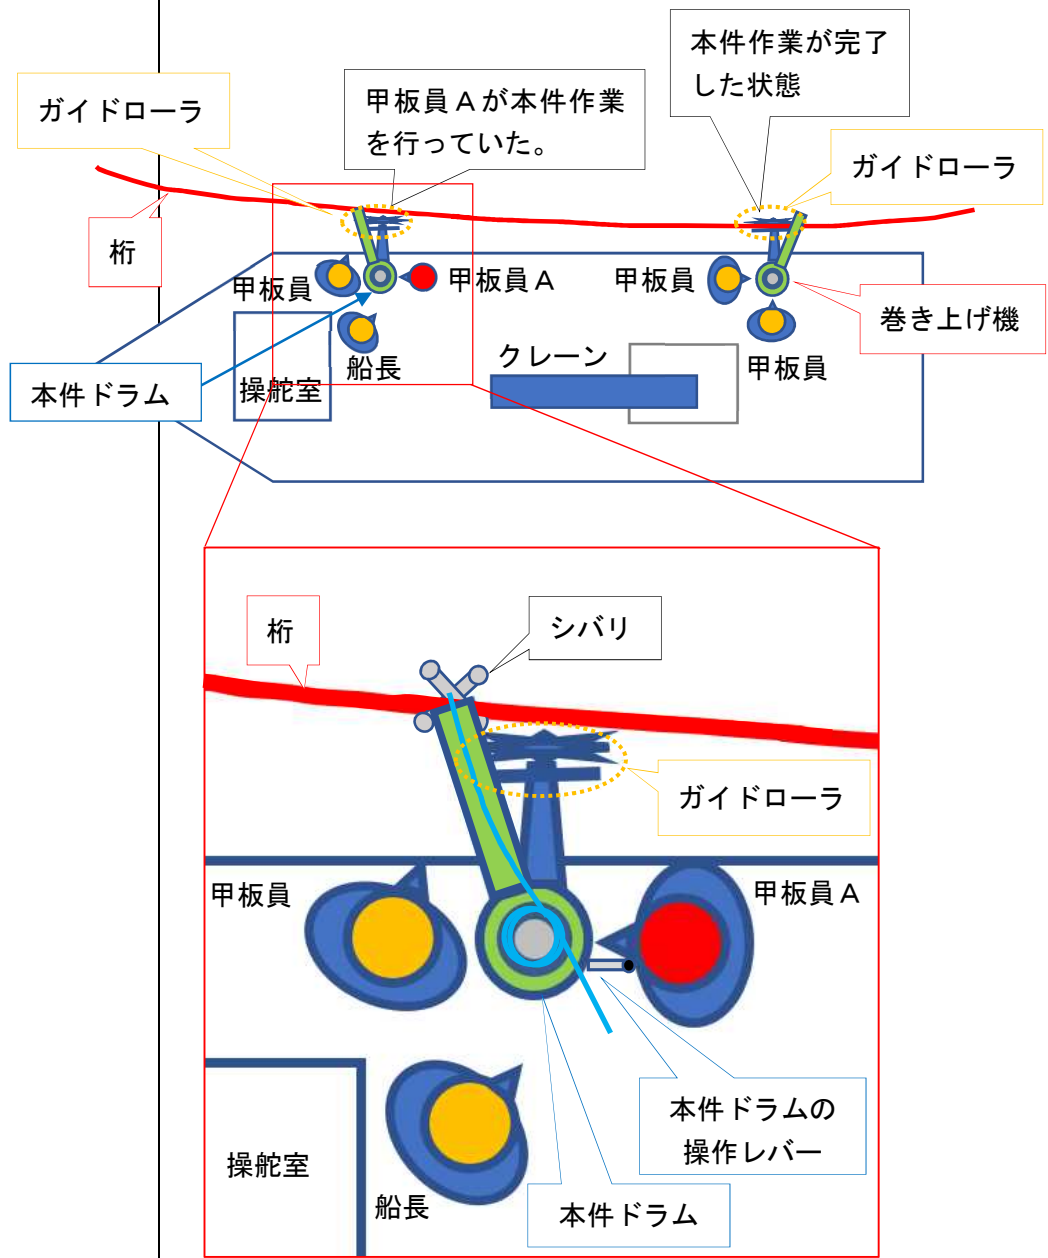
ガイドローラ

甲板員Ａが本件作業を行っていた。

本件作業が完了した状態

ガイドローラ

桁

甲板員

甲板員Ａ

甲板員

巻き上げ機

船長

クレーン

甲板員

本件ドラム

操舵室

桁

シバリ

ガイドローラ

甲板員

甲板員Ａ

本件ドラムの操作レバー

操舵室

船長

本件ドラム